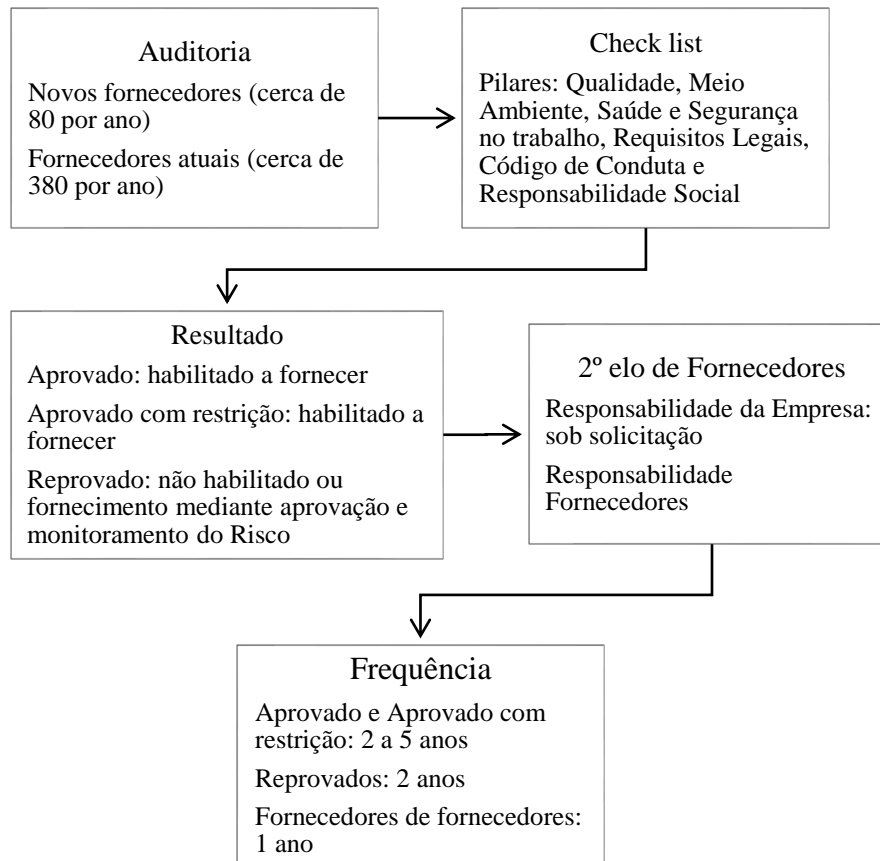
Auditoria

Novos fornecedores (cerca de 80 por ano)

Fornecedores atuais (cerca de 380 por ano)

Check list

Pilares: Qualidade, Meio Ambiente, Saúde e Segurança no trabalho, Requisitos Legais, Código de Conduta e Responsabilidade Social

Resultado

Aprovado: habilitado a fornecer

Aprovado com restrição: habilitado a fornecer

Reprovado: não habilitado ou fornecimento mediante aprovação e monitoramento do Risco

2º elo de Fornecedores

Responsabilidade da Empresa: sob solicitação

Responsabilidade Fornecedores

Frequência

Aprovado e Aprovado com restrição: 2 a 5 anos

Reprovados: 2 anos

Fornecedores de fornecedores: 1 ano